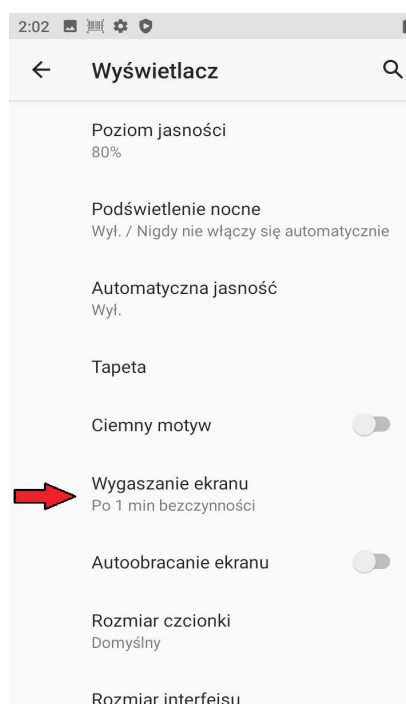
2:02

Wyświetlacz

Poziom jasności
80%

Podświetlenie nocne
Wył. / Nigdy nie włączy się automatycznie

Automatyczna jasność
Wył.

Tapeta

Ciemny motyw

Wygaszanie ekranu
Po 1 min bezczynności

Autoobracanie ekranu

Rozmiar czcionki
Domyślny

Rozmiar interfejsu